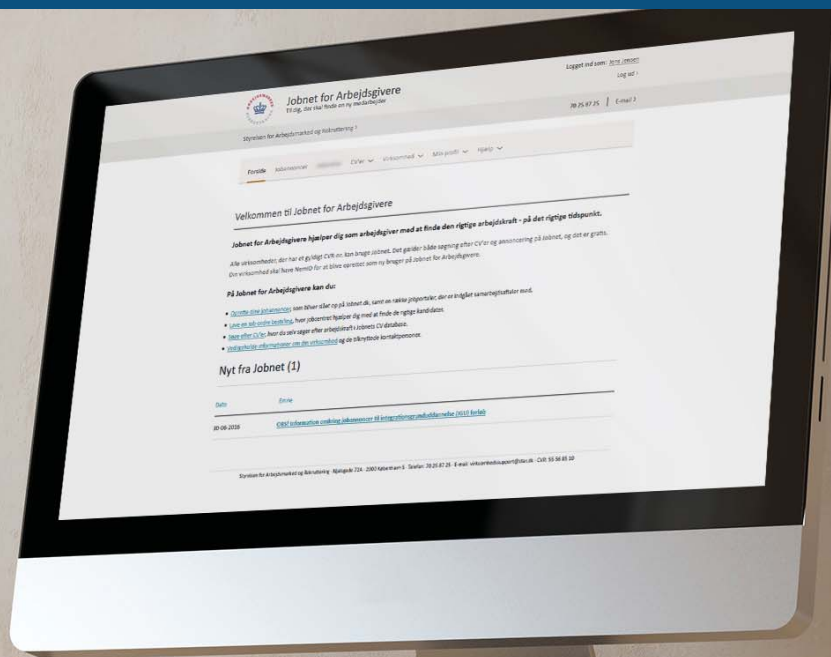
Logget ind som: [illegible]
Log ud

Jobnet for Arbejdsgivere
Til dig, der skal finde en ny medarbejder

70 25 07 25 | E-mail

Styrelsen for Arbejdsmarked og Rekruttering

Forside Jobannoncer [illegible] CV'er Virksomhed Min profil Hjælp

Velkommen til Jobnet for Arbejdsgivere

Jobnet for Arbejdsgivere hjælper dig som arbejdsgiver med at finde den rigtige arbejdskraft - på det rigtige tidspunkt.

Alle virksomheder, der har et gyldigt CVR-nr. kan bruge Jobnet. Det gælder både søgning efter CV'er og annoncering på Jobnet, og det er gratis. Din virksomhed skal have NemID for at blive oprettet som ny bruger på Jobnet for Arbejdsgivere.

På Jobnet for Arbejdsgivere kan du:

• Oprette dine jobannoncer som bliver slået op på Jobnet.dk, samt en række jobportaler, der er indgået samarbejdsaftaler med.
• Lave en job-ordre bestilling, hvor jobcentret hjælper dig med at finde de rigtige kandidater.
• Søge efter CV'er, hvor du selv søger efter arbejdskraft i Jobnets CV database.
• Vedligeholde informationer om din virksomhed og de tilknyttede kontaktpersoner.

Nyt fra Jobnet (1)

Dato Emne

30-06-2016 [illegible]

Styrelsen for Arbejdsmarked og Rekruttering · Njalsgade 72A · 2300 København S · Telefon: 70 25 07 25 · E-mail: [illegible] · CVR: 55 56 85 10